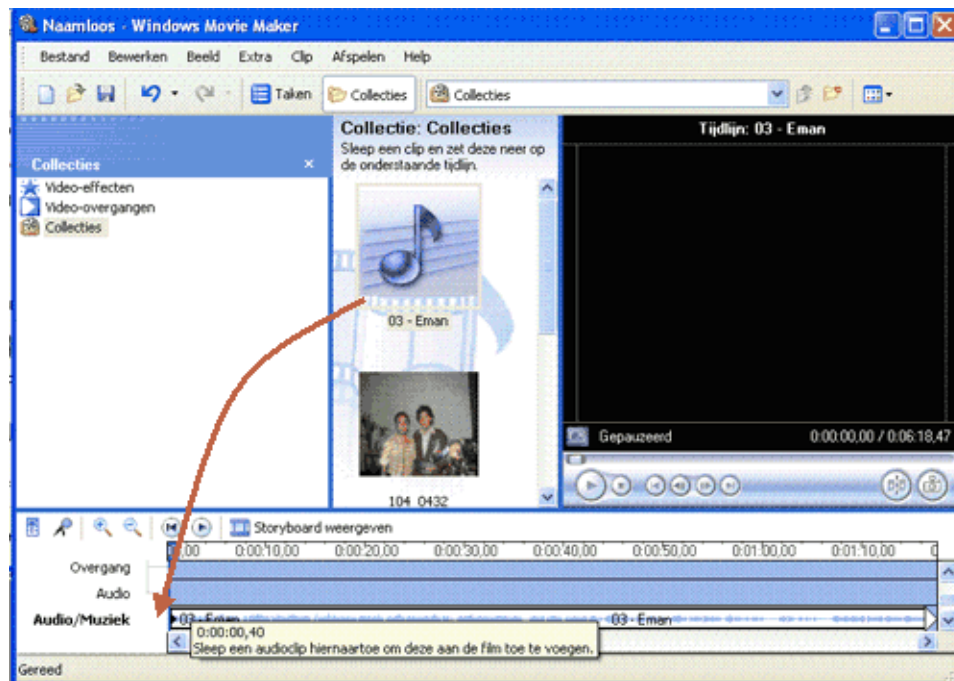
Naamloos - Windows Movie Maker

Bestand Bewerken Beeld Extra Clip Afspelen Help

Taken Collecties Collecties

Collecties ×

Video-effecten
Video-overgangen
Collecties

Collectie: Collecties
Sleep een clip en zet deze neer op de onderstaande tijdlijn.

03 - Eman

104_0432

Tijdlijn: 03 - Eman

Gepauzeerd 0:00:00,00 / 0:06:18,47

Storyboard weergeven

0,00 0:00:10,00 0:00:20,00 0:00:30,00 0:00:40,00 0:00:50,00 0:01:00,00 0:01:10,00

Overgang
Audio
Audio/Muziek

03 - Eman
03 - Eman

0:00:00,40
Sleep een audioclip hiernaartoe om deze aan de film toe te voegen.

Gereed